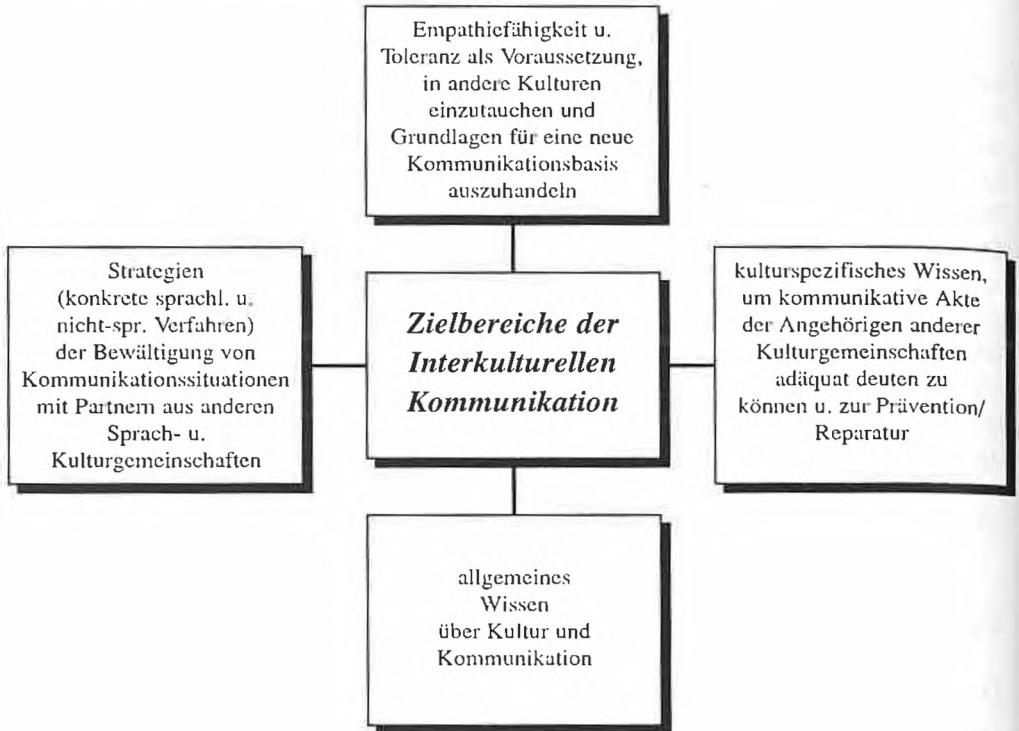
Empathiefähigkeit u. Toleranz als Voraussetzung, in andere Kulturen einzutauchen und Grundlagen für eine neue Kommunikationsbasis auszuhandeln

Strategien (konkrete sprachl. u. nicht-spr. Verfahren) der Bewältigung von Kommunikationssituationen mit Partnern aus anderen Sprach- u. Kulturgemeinschaften

*Zielbereiche der Interkulturellen Kommunikation*

kulturspezifisches Wissen, um kommunikative Akte der Angehörigen anderer Kulturgemeinschaften adäquat deuten zu können u. zur Prävention/ Reparatur

allgemeines Wissen über Kultur und Kommunikation